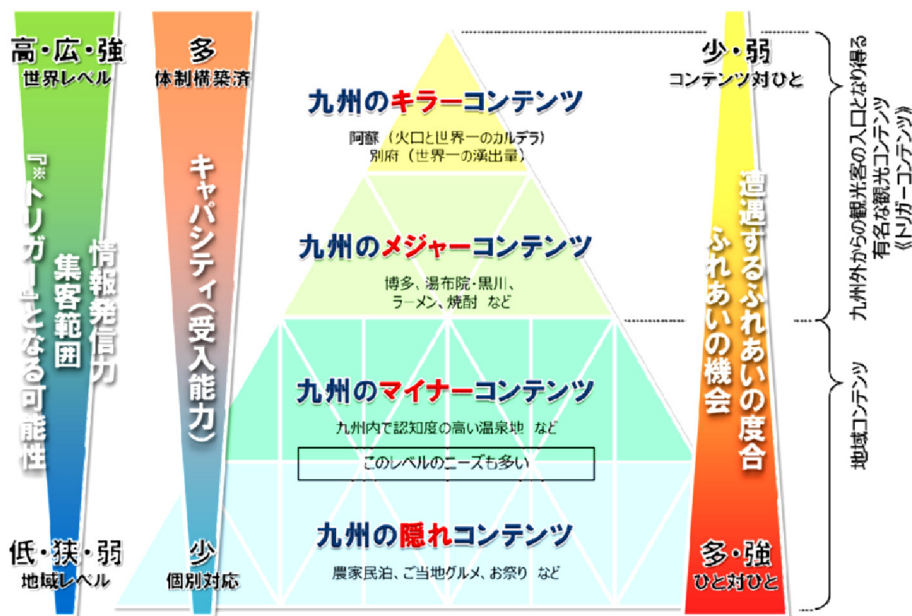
高・広・強
世界レベル

情報発信力
集客範囲
『※トリガー』となる可能性

低・狭・弱
地域レベル

多
体制構築済

キャパシティ（受入能力）

少
個別対応

九州のキラーコンテンツ
阿蘇（火口と世界一のカルデラ）
別府（世界一の湧出量）

九州のメジャーコンテンツ
博多、湯布院・黒川、
ラーメン、焼酎 など

九州のマイナーコンテンツ
九州内で認知度の高い温泉地 など
このレベルのニーズも多い

九州の隠れコンテンツ
農家民泊、ご当地グルメ、お祭り など

少・弱
コンテンツ対ひと

遭遇するふれあいの度合
ふれあいの機会

多・強
ひと対ひと

九州外からの観光客の入口となり得る有名な観光コンテンツ
《トリガーコンテンツ》

地域コンテンツ